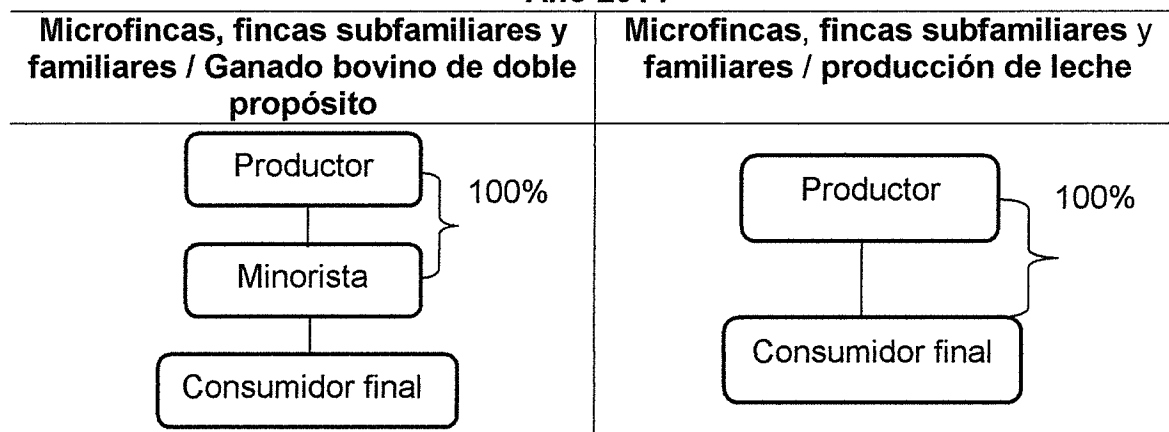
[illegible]

| Microfincas, fincas subfamiliares y familiares / Ganado bovino de doble propósito | Microfincas, fincas subfamiliares y familiares / producción de leche |
|---|---|
| Productor<br>100%<br>Minorista<br>Consumidor final | Productor<br>100%<br>Consumidor final |